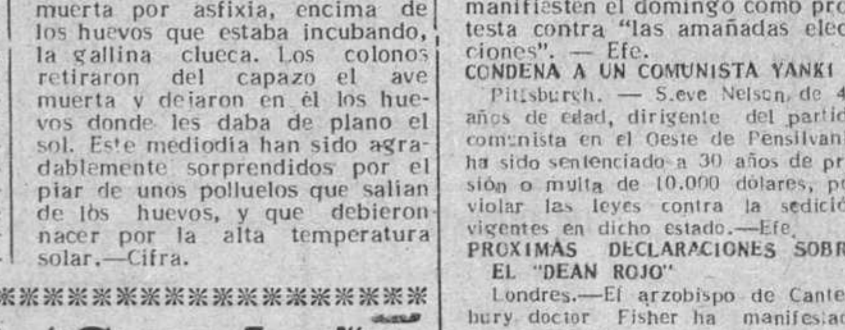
muerta por asfixia, encima de los huevos que estaba incubando, la gallina clueca. Los colonos retiraron del capazo el ave muerta y dejaron en él los huevos donde les daba de plano el sol. Este mediodía han sido agradablemente sorprendidos por el piar de unos polluelos que salían de los huevos, y que debieron nacer por la alta temperatura solar.—Cifra.

manifiesten el domingo como protesta contra "las amañadas elecciones". — Efe.

CONDENA A UN COMUNISTA YANKI

Pittsburgh. — Steve Nelson, de 4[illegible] años de edad, dirigente del partido comunista en el Oeste de Pensilvania ha sido sentenciado a 30 años de prisión o multa de 10.000 dólares, por violar las leyes contra la sedición vigentes en dicho estado.—Efe.

PROXIMAS DECLARACIONES SOBRE EL "DEAN ROJO"

Londres.—El arzobispo de Canterbury doctor Fisher ha manifestado